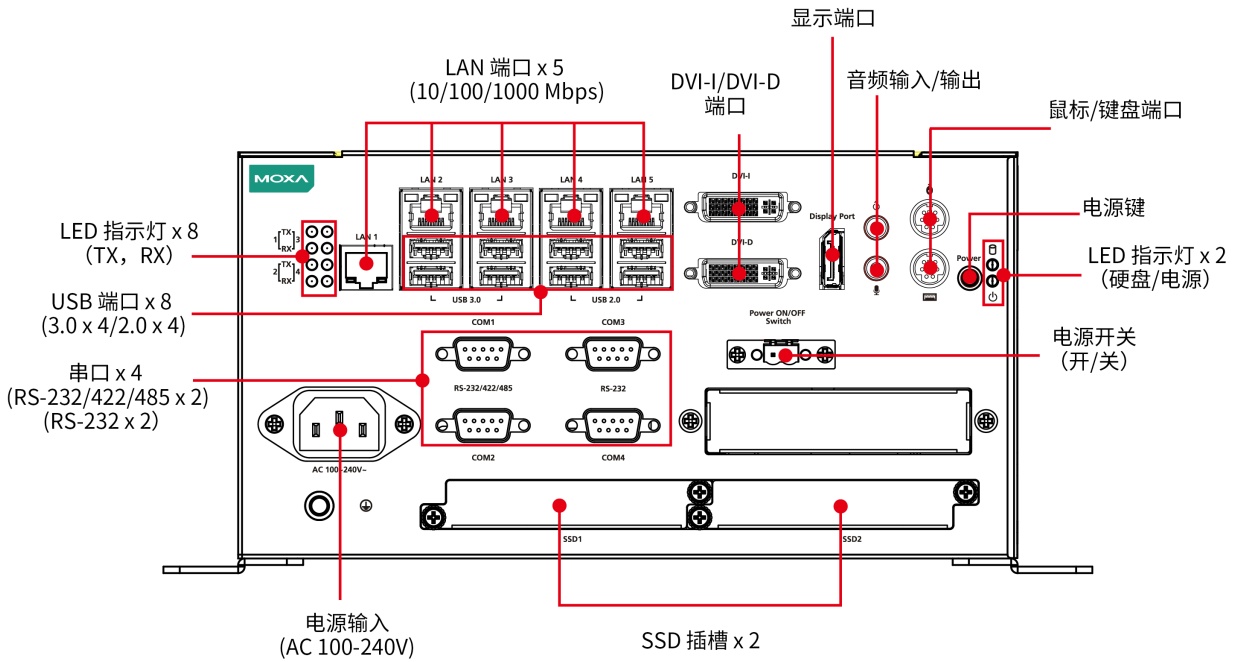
显示端口

LAN 端口 x 5
(10/100/1000 Mbps)

DVI-I/DVI-D
端口

音频输入/输出

鼠标/键盘端口

MOXA

LAN 2 LAN 3 LAN 4 LAN 5

DVI-I

Display Port

电源键

LED 指示灯 x 8
（TX，RX）

1 TX 3 RX
2 TX 4 RX

LAN 1

DVI-D

Power

LED 指示灯 x 2
（硬盘/电源）

USB 端口 x 8
(3.0 x 4/2.0 x 4)

USB 3.0 USB 2.0

Power ON/OFF Switch

COM1 COM3

电源开关
（开/关）

串口 x 4
(RS-232/422/485 x 2)
(RS-232 x 2)

RS-232/422/485 RS-232

COM2 COM4

AC 100-240V~

SSD1 SSD2

电源输入
(AC 100-240V)

SSD 插槽 x 2